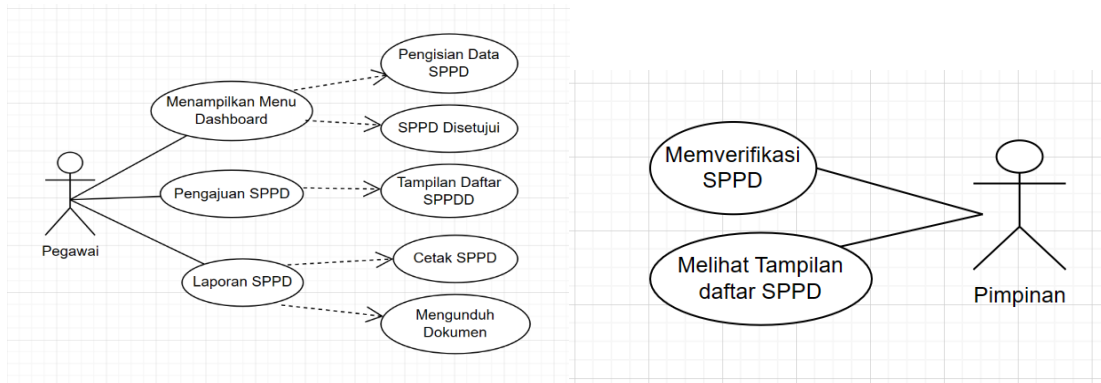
Pengisian Data SPPD

Menampilkan Menu Dashboard

SPPD Disetujui

Pengajuan SPPD

Tampilan Daftar SPPDD

Pegawai

Laporan SPPD

Cetak SPPD

Mengunduh Dokumen

Memverifikasi SPPD

Melihat Tampilan daftar SPPD

Pimpinan